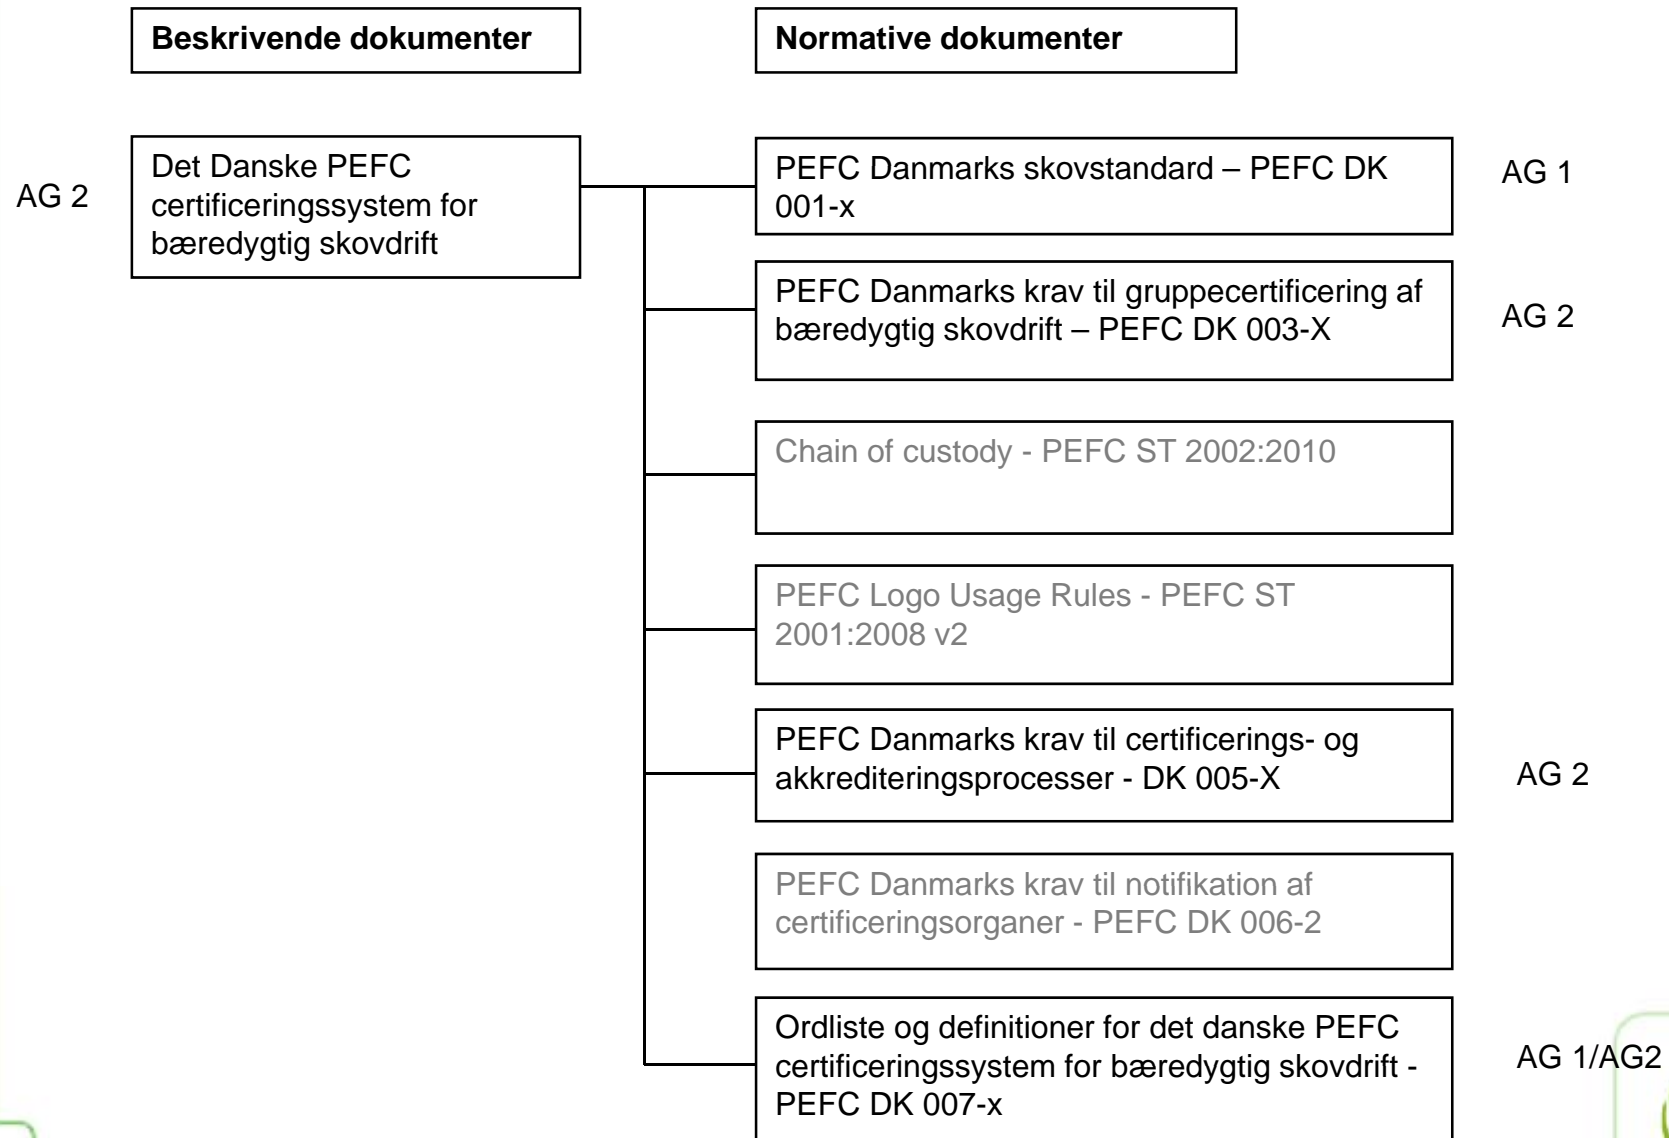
Beskrivende dokumenter

Normative dokumenter

AG 2

Det Danske PEFC certificeringssystem for bæredygtig skovdrift

PEFC Danmarks skovstandard – PEFC DK 001-x

AG 1

PEFC Danmarks krav til gruppecertificering af bæredygtig skovdrift – PEFC DK 003-X

AG 2

Chain of custody - PEFC ST 2002:2010

PEFC Logo Usage Rules - PEFC ST 2001:2008 v2

PEFC Danmarks krav til certificerings- og akkrediteringsprocesser - DK 005-X

AG 2

PEFC Danmarks krav til notifikation af certificeringsorganer - PEFC DK 006-2

Ordliste og definitioner for det danske PEFC certificeringssystem for bæredygtig skovdrift - PEFC DK 007-x

AG 1/AG2